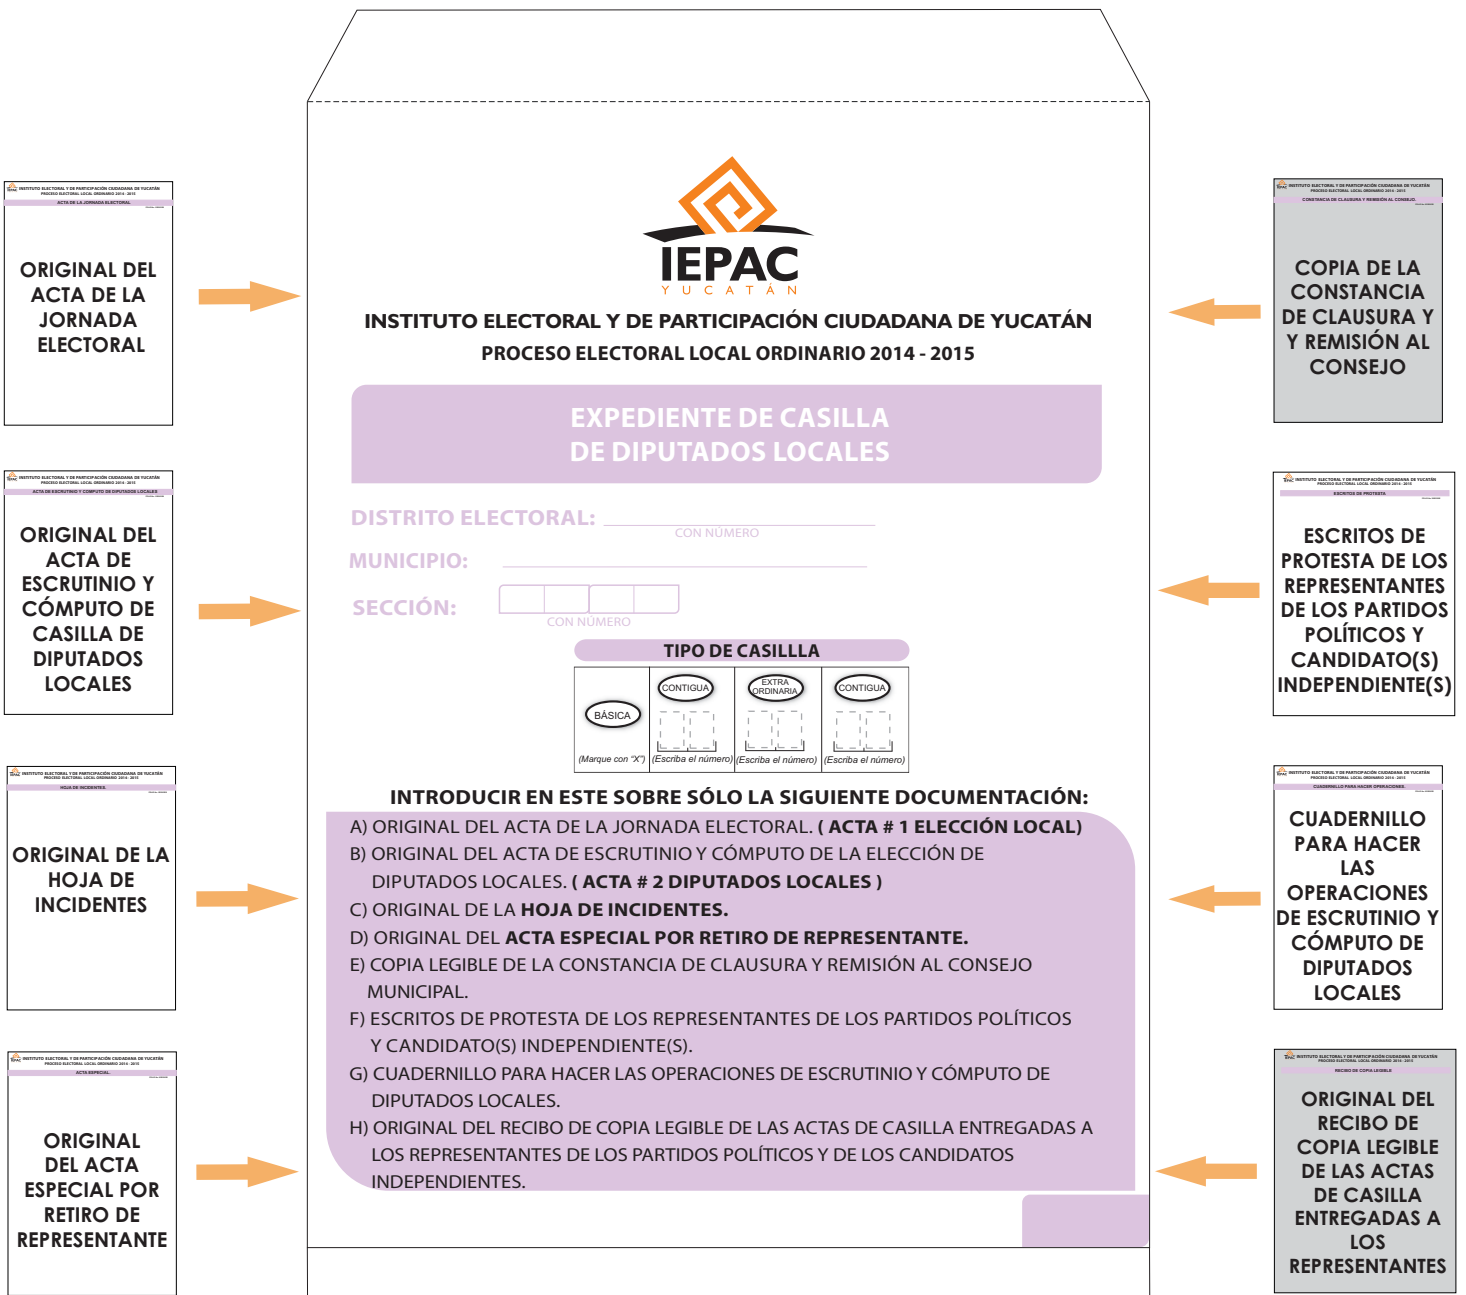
INSTITUTO ELECTORAL Y DE PARTICIPACIÓN CIUDADANA DE YUCATÁN
PROCESO ELECTORAL LOCAL ORDINARIO 2014 - 2015
ACTA DE LA JORNADA ELECTORAL

ORIGINAL DEL ACTA DE LA JORNADA ELECTORAL

INSTITUTO ELECTORAL Y DE PARTICIPACIÓN CIUDADANA DE YUCATÁN
PROCESO ELECTORAL LOCAL ORDINARIO 2014 - 2015
ACTA DE ESCRUTINIO Y CÓMPUTO DE DIPUTADOS LOCALES

ORIGINAL DEL ACTA DE ESCRUTINIO Y CÓMPUTO DE CASILLA DE DIPUTADOS LOCALES

INSTITUTO ELECTORAL Y DE PARTICIPACIÓN CIUDADANA DE YUCATÁN
PROCESO ELECTORAL LOCAL ORDINARIO 2014 - 2015
HOJA DE INCIDENTES

ORIGINAL DE LA HOJA DE INCIDENTES

INSTITUTO ELECTORAL Y DE PARTICIPACIÓN CIUDADANA DE YUCATÁN
PROCESO ELECTORAL LOCAL ORDINARIO 2014 - 2015
ACTA ESPECIAL

ORIGINAL DEL ACTA ESPECIAL POR RETIRO DE REPRESENTANTE

IEPAC
YUCATÁN

INSTITUTO ELECTORAL Y DE PARTICIPACIÓN CIUDADANA DE YUCATÁN
PROCESO ELECTORAL LOCAL ORDINARIO 2014 - 2015

EXPEDIENTE DE CASILLA
DE DIPUTADOS LOCALES

DISTRITO ELECTORAL: CON NÚMERO
MUNICIPIO:
SECCIÓN: CON NÚMERO

TIPO DE CASILLLA
| BÁSICA (Marque con "X") | CONTIGUA (Escriba el número) | EXTRA ORDINARIA (Escriba el número) | CONTIGUA (Escriba el número) |
|---|---|---|---|

INTRODUCIR EN ESTE SOBRE SÓLO LA SIGUIENTE DOCUMENTACIÓN:
A) ORIGINAL DEL ACTA DE LA JORNADA ELECTORAL. ( ACTA # 1 ELECCIÓN LOCAL)
B) ORIGINAL DEL ACTA DE ESCRUTINIO Y CÓMPUTO DE LA ELECCIÓN DE DIPUTADOS LOCALES. ( ACTA # 2 DIPUTADOS LOCALES )
C) ORIGINAL DE LA HOJA DE INCIDENTES.
D) ORIGINAL DEL ACTA ESPECIAL POR RETIRO DE REPRESENTANTE.
E) COPIA LEGIBLE DE LA CONSTANCIA DE CLAUSURA Y REMISIÓN AL CONSEJO MUNICIPAL.
F) ESCRITOS DE PROTESTA DE LOS REPRESENTANTES DE LOS PARTIDOS POLÍTICOS Y CANDIDATO(S) INDEPENDIENTE(S).
G) CUADERNILLO PARA HACER LAS OPERACIONES DE ESCRUTINIO Y CÓMPUTO DE DIPUTADOS LOCALES.
H) ORIGINAL DEL RECIBO DE COPIA LEGIBLE DE LAS ACTAS DE CASILLA ENTREGADAS A LOS REPRESENTANTES DE LOS PARTIDOS POLÍTICOS Y DE LOS CANDIDATOS INDEPENDIENTES.

INSTITUTO ELECTORAL Y DE PARTICIPACIÓN CIUDADANA DE YUCATÁN
PROCESO ELECTORAL LOCAL ORDINARIO 2014 - 2015
CONSTANCIA DE CLAUSURA Y REMISIÓN AL CONSEJO

COPIA DE LA CONSTANCIA DE CLAUSURA Y Y REMISIÓN AL CONSEJO

INSTITUTO ELECTORAL Y DE PARTICIPACIÓN CIUDADANA DE YUCATÁN
PROCESO ELECTORAL LOCAL ORDINARIO 2014 - 2015
ESCRITOS DE PROTESTA

ESCRITOS DE PROTESTA DE LOS REPRESENTANTES DE LOS PARTIDOS POLÍTICOS Y CANDIDATO(S) INDEPENDIENTE(S)

INSTITUTO ELECTORAL Y DE PARTICIPACIÓN CIUDADANA DE YUCATÁN
PROCESO ELECTORAL LOCAL ORDINARIO 2014 - 2015
CUADERNILLO PARA HACER OPERACIONES

CUADERNILLO PARA HACER LAS OPERACIONES DE ESCRUTINIO Y CÓMPUTO DE DIPUTADOS LOCALES

INSTITUTO ELECTORAL Y DE PARTICIPACIÓN CIUDADANA DE YUCATÁN
PROCESO ELECTORAL LOCAL ORDINARIO 2014 - 2015
RECIBO DE COPIA LEGIBLE

ORIGINAL DEL RECIBO DE COPIA LEGIBLE DE LAS ACTAS DE CASILLA ENTREGADAS A LOS REPRESENTANTES